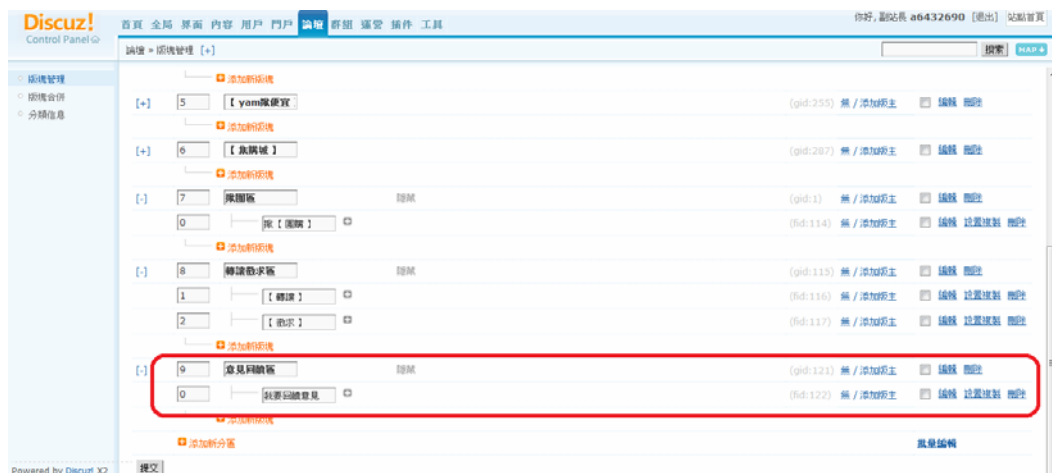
Discuz!
Control Panel

首頁 全局 界面 內容 用戶 門戶 論壇 群組 運營 插件 工具

你好, 副站長 a6432690 [退出] 站點首頁

論壇 » 版塊管理 [+]

搜索 MAP

版塊管理
版塊合併
分類信息

添加新版塊

| | | | | | | | |
|---|---|---|---|---|---|---|---|
| [+] | 5 | 【 yam隊便宜 | | (gid:255) | 無 / 添加版主 | | 編輯 刪除 |
| | | 添加新版塊 | | | | | |
| [+] | 6 | 【 集購城 】 | | (gid:287) | 無 / 添加版主 | | 編輯 刪除 |
| | | 添加新版塊 | | | | | |
| [-] | 7 | 隊團區 | 隱藏 | (gid:1) | 無 / 添加版主 | | 編輯 刪除 |
| | 0 | 隊【團購】 | | (fid:114) | 無 / 添加版主 | | 編輯 設置複製 刪除 |
| | | 添加新版塊 | | | | | |
| [-] | 8 | 轉讓徵求區 | 隱藏 | (gid:115) | 無 / 添加版主 | | 編輯 刪除 |
| | 1 | 【 轉讓 】 | | (fid:116) | 無 / 添加版主 | | 編輯 設置複製 刪除 |
| | 2 | 【 徵求 】 | | (fid:117) | 無 / 添加版主 | | 編輯 設置複製 刪除 |
| | | 添加新版塊 | | | | | |
| [-] | 9 | 意見回饋區 | 隱藏 | (gid:121) | 無 / 添加版主 | | 編輯 刪除 |
| | 0 | 我要回饋意見 | | (fid:122) | 無 / 添加版主 | | 編輯 設置複製 刪除 |
| | | 添加新版塊 | | | | | |

添加新分區

批量編輯

提交

Powered by Discuz! X2